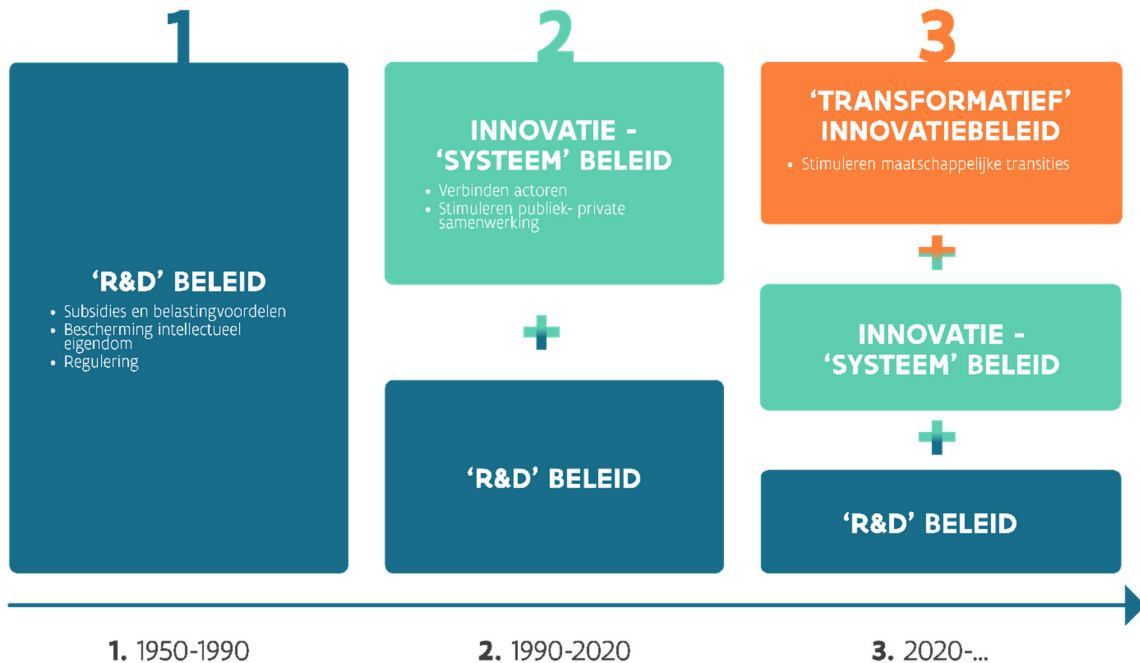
1

'R&D' BELEID

- Subsidies en belastingvoordelen
- Bescherming intellectueel eigendom
- Regulering

2

INNOVATIE - 'SYSTEEM' BELEID

- Verbinden actoren
- Stimuleren publiek- private samenwerking

+

'R&D' BELEID

3

'TRANSFORMATIEF' INNOVATIEBELEID

- Stimuleren maatschappelijke transities

+

INNOVATIE - 'SYSTEEM' BELEID

+

'R&D' BELEID

1. 1950-1990

2. 1990-2020

3. 2020-...